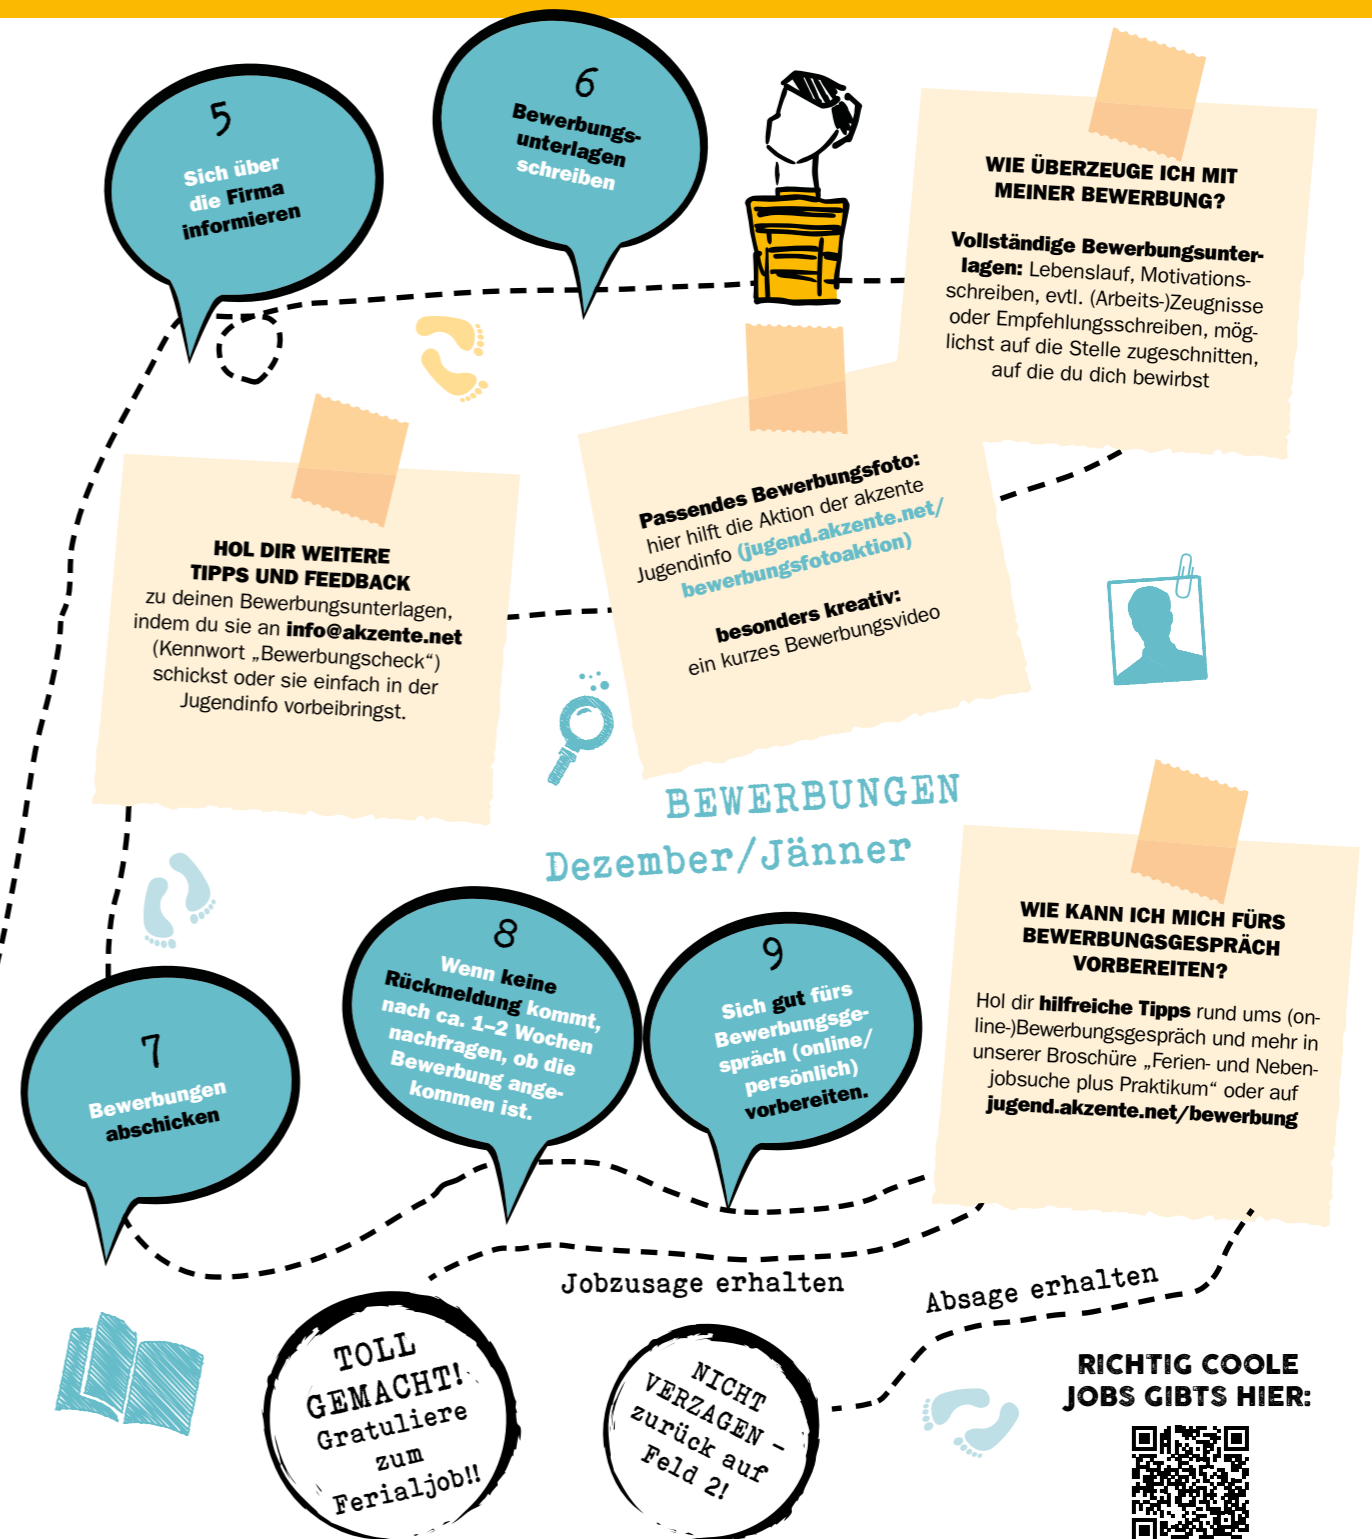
5
Sich über die Firma informieren

6
Bewerbungsunterlagen schreiben

WIE ÜBERZEUGE ICH MIT MEINER BEWERBUNG?

Vollständige Bewerbungsunterlagen: Lebenslauf, Motivationsschreiben, evtl. (Arbeits-)Zeugnisse oder Empfehlungsschreiben, möglichst auf die Stelle zugeschnitten, auf die du dich bewirbst

HOL DIR WEITERE TIPPS UND FEEDBACK zu deinen Bewerbungsunterlagen, indem du sie an info@akzente.net (Kennwort „Bewerbungscheck“) schickst oder sie einfach in der Jugendinfo vorbeibringst.

Passendes Bewerbungsfoto: hier hilft die Aktion der akzente Jugendinfo (jugend.akzente.net/bewerbungsfotoaktion)

besonders kreativ: ein kurzes Bewerbungsvideo

BEWERBUNGEN
Dezember/Jänner

7
Bewerbungen abschicken

8
Wenn keine Rückmeldung kommt, nach ca. 1–2 Wochen nachfragen, ob die Bewerbung angekommen ist.

9
Sich gut fürs Bewerbungsgespräch (online/persönlich) vorbereiten.

WIE KANN ICH MICH FÜRS BEWERBUNGSGESPRÄCH VORBEREITEN?

Hol dir hilfreiche Tipps rund ums (online-)Bewerbungsgespräch und mehr in unserer Broschüre „Ferien- und Nebenjobsuche plus Praktikum“ oder auf jugend.akzente.net/bewerbung

Jobzusage erhalten

Absage erhalten

TOLL GEMACHT! Gratuliere zum Ferialjob!!

NICHT VERZAGEN – zurück auf Feld 2!

RICHTIG COOLE JOBS GIBTS HIER: